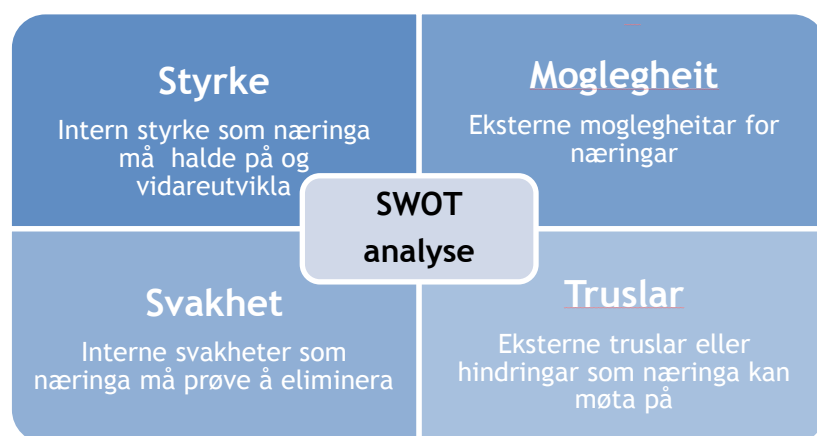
Styrke

Intern styrke som næringa må halde på og vidareutvikla

Moglegheit

Eksterne moglegheitar for næringar

SWOT analyse

Svakhet

Interne svakheter som næringa må prøve å eliminera

Truslar

Eksterne truslar eller hindringar som næringa kan møta på